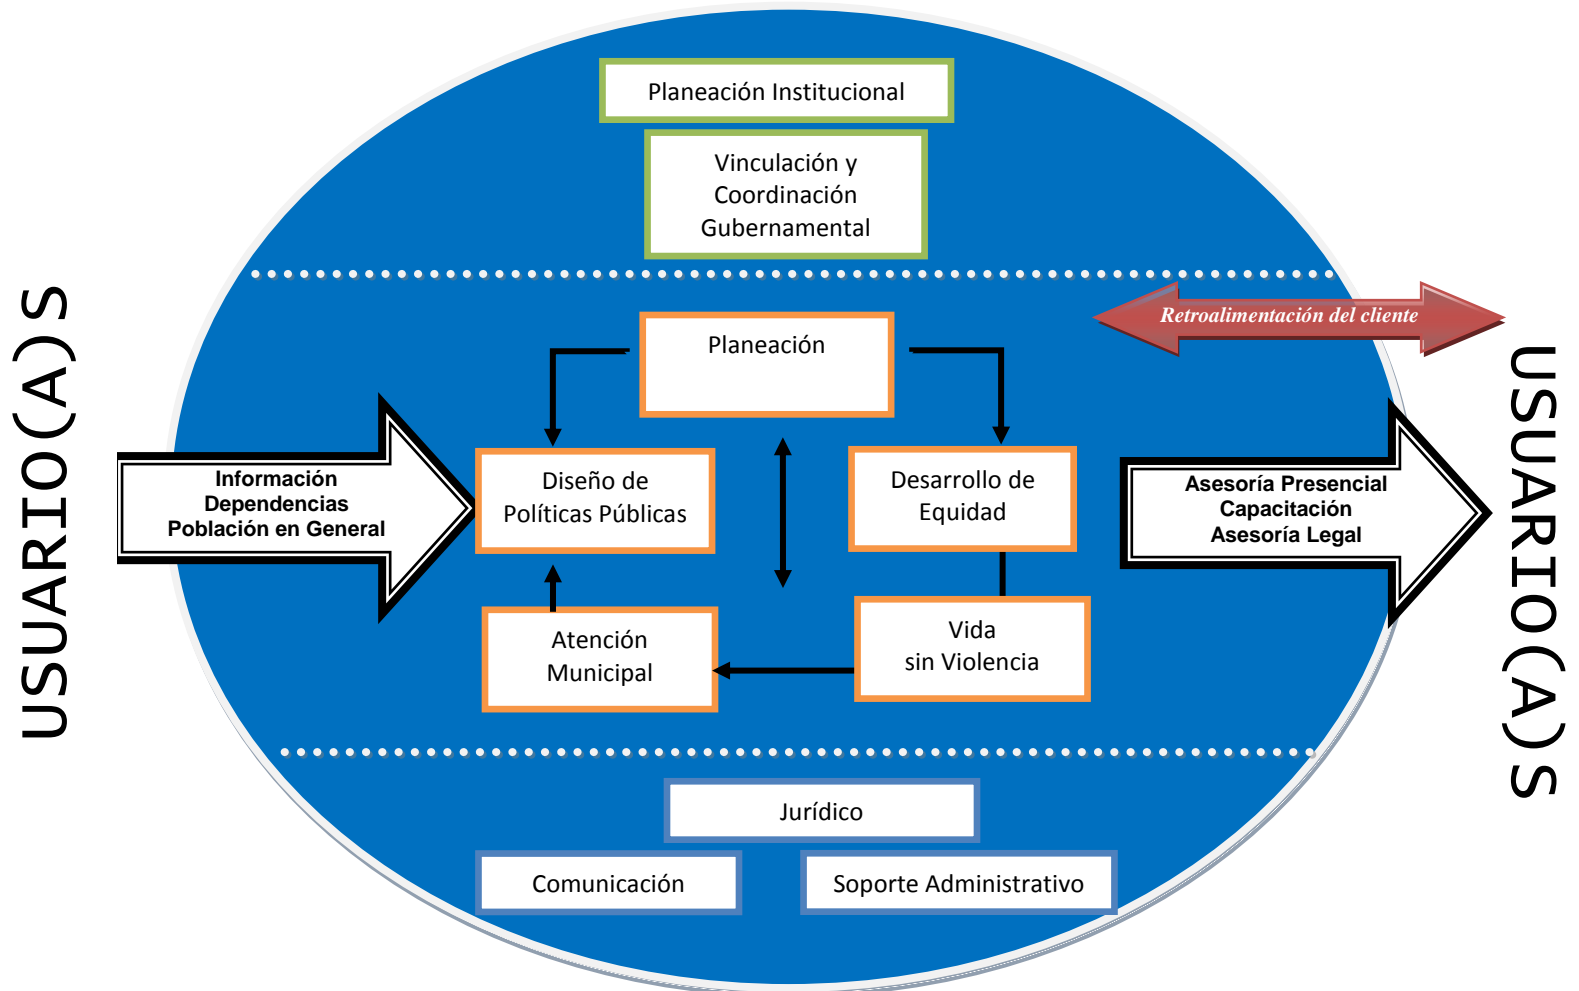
USUARIO(A)S

Planeación Institucional

Vinculación y Coordinación Gubernamental

Retroalimentación del cliente

Planeación

Información Dependencias Población en General

Diseño de Políticas Públicas

Desarrollo de Equidad

Asesoría Presencial Capacitación Asesoría Legal

Atención Municipal

Vida sin Violencia

USUARIO(A)S

Jurídico

Comunicación

Soporte Administrativo